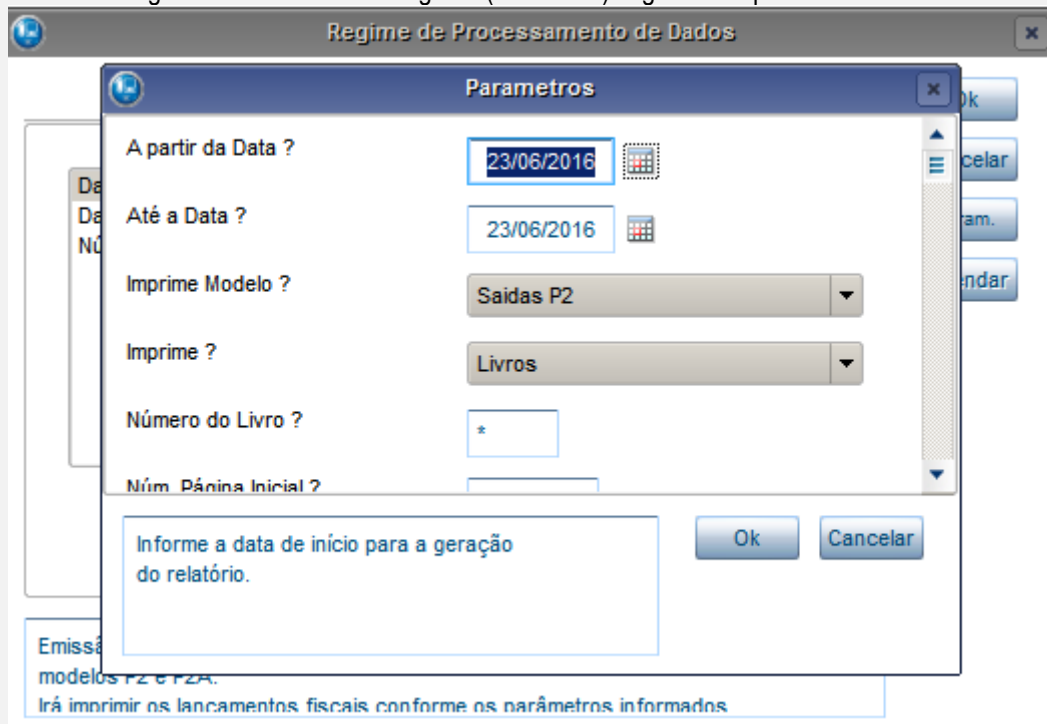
Regime de Processamento de Dados

Parametros

A partir da Data ?
23/06/2016
Até a Data ?
23/06/2016
Imprime Modelo ?
Saidas P2
Imprime ?
Livros
Número do Livro ?
*
Núm. Página Inicial ?

Informe a data de início para a geração do relatório.

Ok
Cancelar

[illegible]k
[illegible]celar
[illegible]ram.
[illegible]endar

Da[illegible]
Da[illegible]
Nú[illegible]

Emiss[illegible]
modelos P2 e P2A.
Irá imprimir os lançamentos fiscais conforme os parâmetros informados.